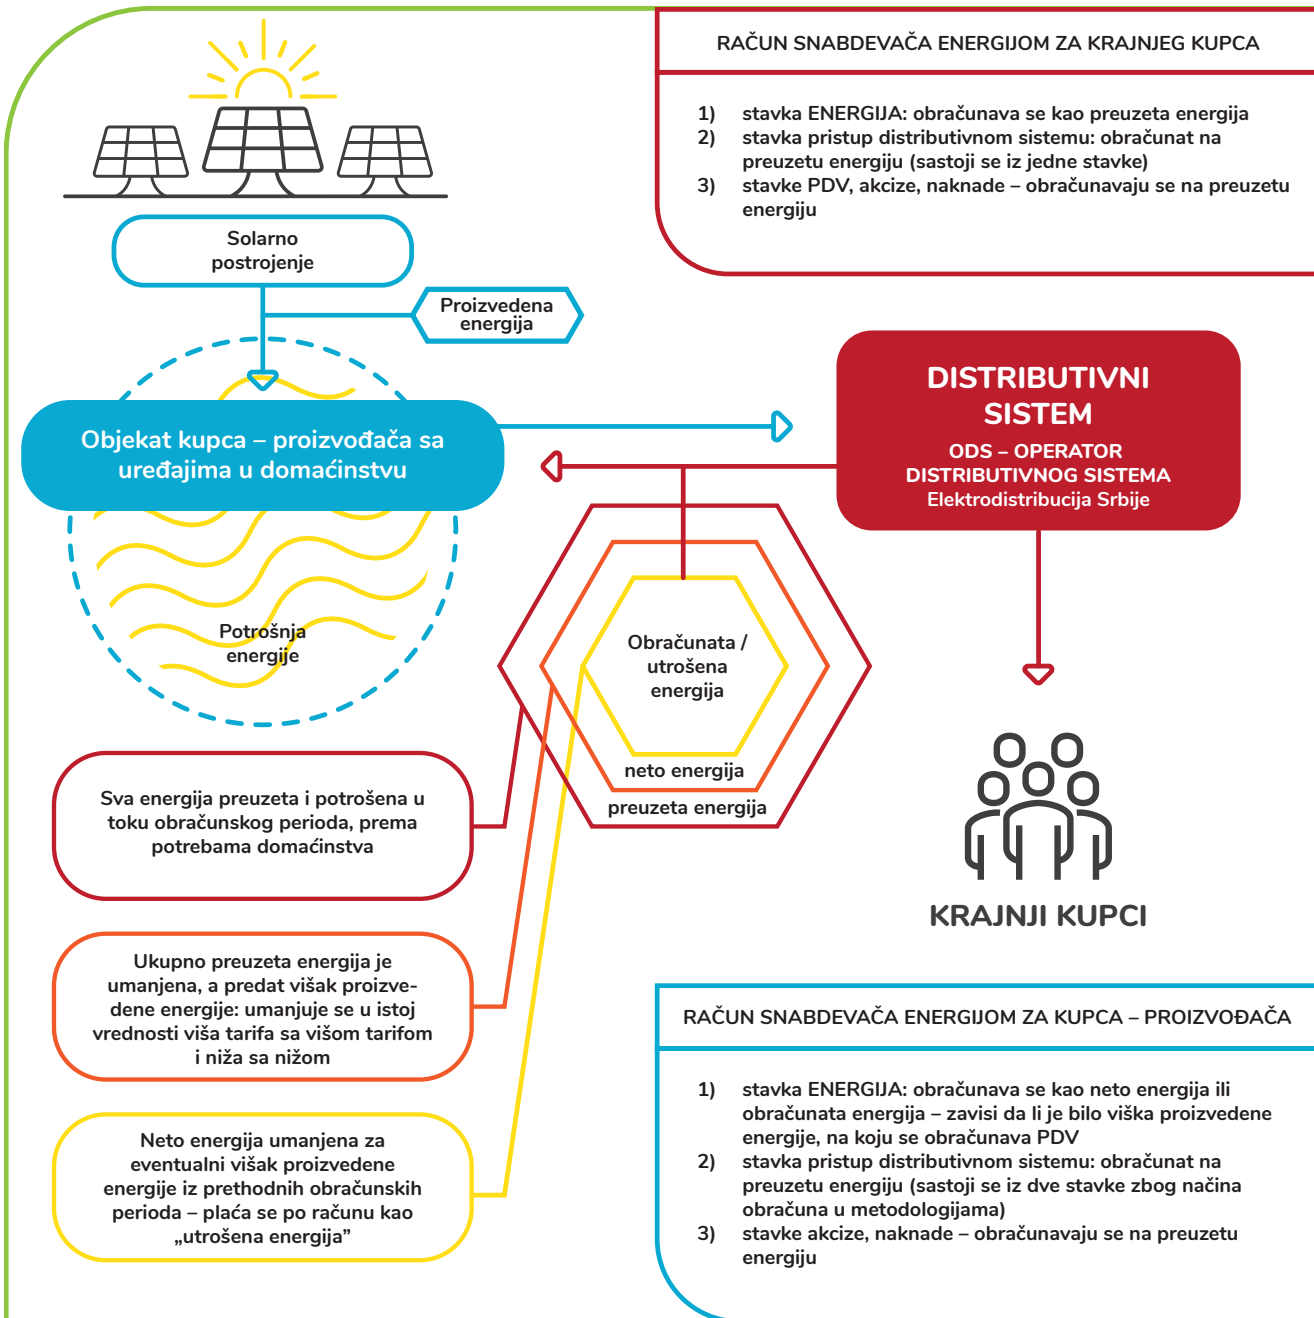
RAČUN SNABDEVAČA ENERGIJOM ZA KRAJNJEG KUPCA

1) stavka ENERGIJA: obračunava se kao preuzeta energija
2) stavka pristup distributivnom sistemu: obračunat na preuzetu energiju (sastoji se iz jedne stavke)
3) stavke PDV, akcize, naknade – obračunavaju se na preuzetu energiju

Solarno postrojenje

Proizvedena energija

Objekat kupca – proizvođača sa uređajima u domaćinstvu

DISTRIBUTIVNI SISTEM
ODS – OPERATOR DISTRIBUTIVNOG SISTEMA
Elektrodistribucija Srbije

Potrošnja energije

Obračunata / utrošena energija

neto energija

preuzeta energija

Sva energija preuzeta i potrošena u toku obračunskog perioda, prema potrebama domaćinstva

KRAJNJI KUPCI

Ukupno preuzeta energija je umanjena, a predat višak proizvedene energije: umanjuje se u istoj vrednosti viša tarifa sa višom tarifom i niža sa nižom

RAČUN SNABDEVAČA ENERGIJOM ZA KUPCA – PROIZVOĐAČA

1) stavka ENERGIJA: obračunava se kao neto energija ili obračunata energija – zavisi da li je bilo viška proizvedene energije, na koju se obračunava PDV
2) stavka pristup distributivnom sistemu: obračunat na preuzetu energiju (sastoji se iz dve stavke zbog načina obračuna u metodologijama)
3) stavke akcize, naknade – obračunavaju se na preuzetu energiju

Neto energija umanjena za eventualni višak proizvedene energije iz prethodnih obračunskih perioda – plaća se po računu kao „utrošena energija"